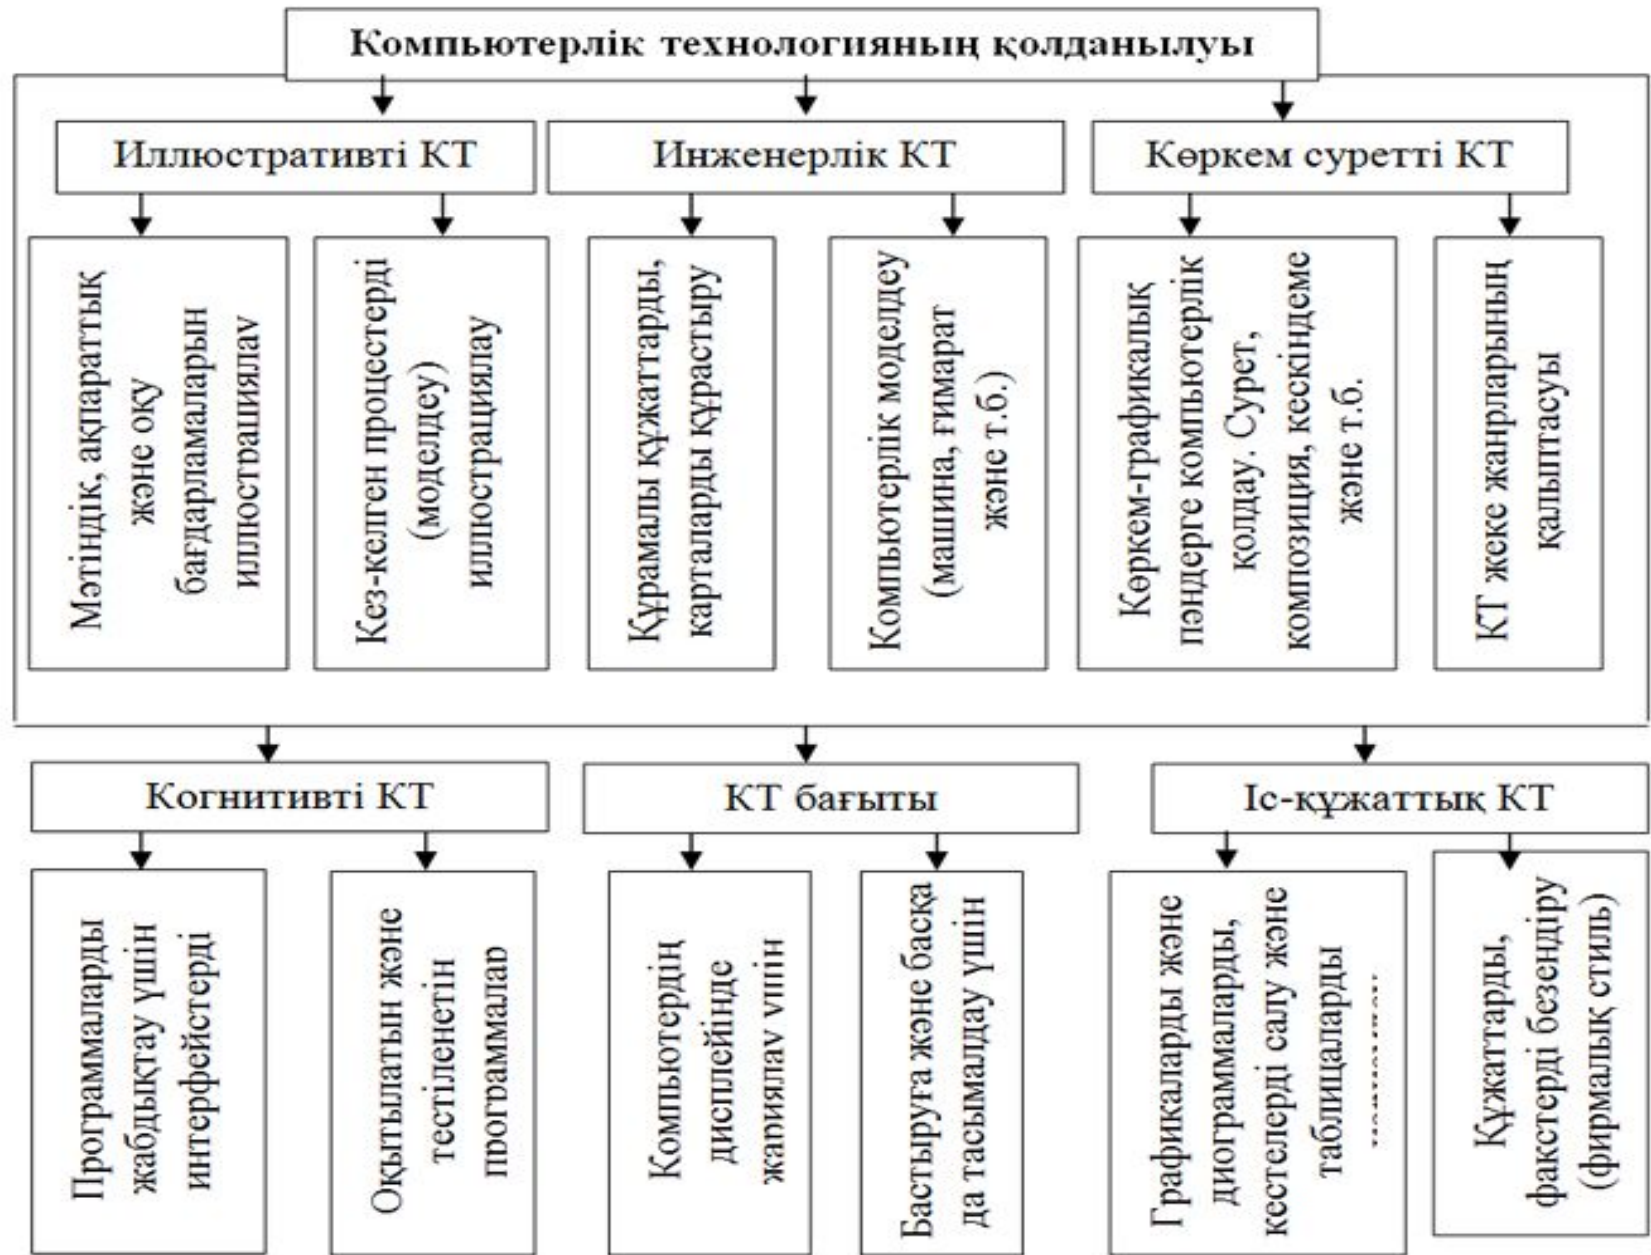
Компьютерлік технологияның қолданылуы

Иллюстративті КТ

Мәтіндік, ақпараттық және оқу бағдарламаларын иллюстрациялау

Кез-келген процестерді (модельдеу) иллюстрациялау

Инженерлік КТ

Құрамалы құжаттарды, карталарды құрастыру

Компьютерлік модельдеу (машина, ғимарат және т.б.)

Көркем суретті КТ

Көркем-графикалық пәндерге компьютерлік қолдау. Сурет, композиция, кескіндеме және т.б.

КТ жеке жанрларының қалыптасуы

Когнитивті КТ

Программаларды жабдықтау үшін интерфейстерді

Оқытылатын және тестіленетін программалар

КТ бағыты

Компьютердің дисплейінде жариялау үшін

Бастыруға және басқа да тасымалдау үшін

Іс-құжаттық КТ

Графикаларды және диограммаларды, кестелерді салу және таблицаларды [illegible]

Құжаттарды, фактерді безендіру (фирмалық стиль)